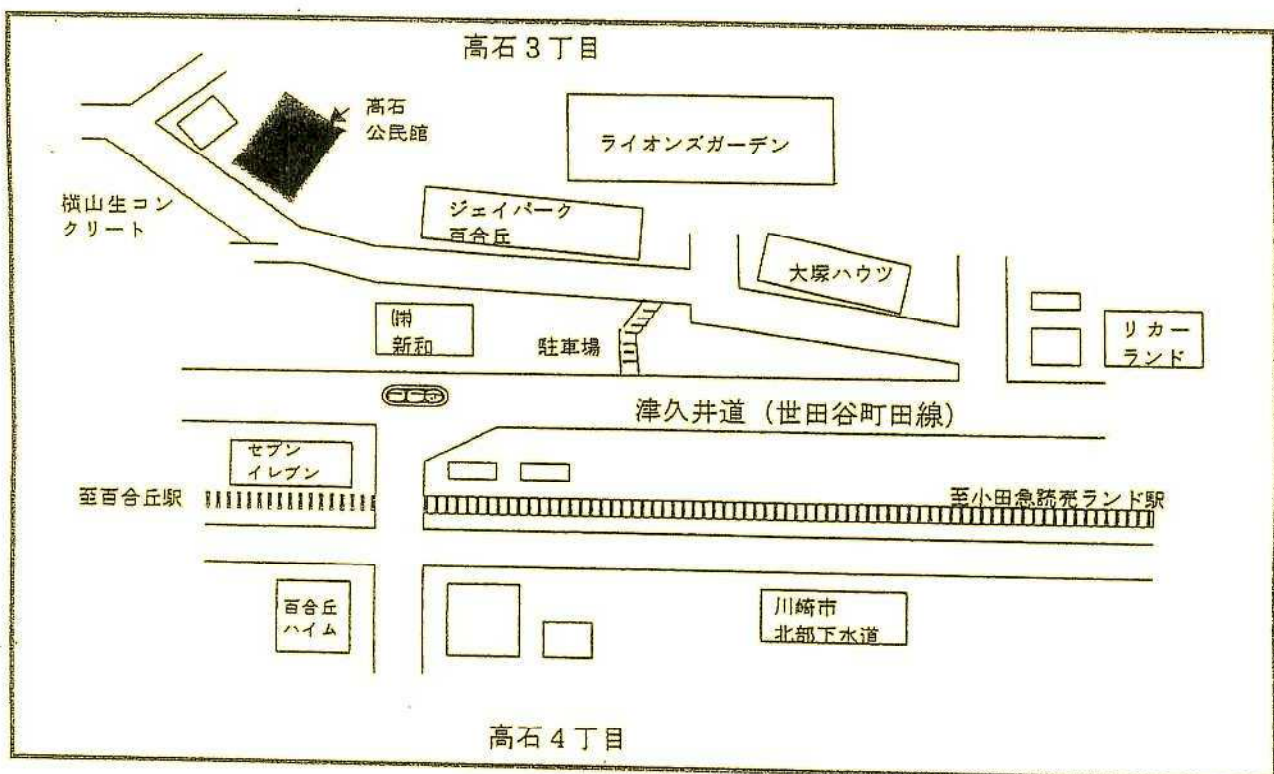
高石３丁目

高石
公民館

ライオンズガーデン

横山生コンクリート

ジェイパーク
百合丘

大塚ハウツ

㈱
新和

駐車場

リカー
ランド

津久井道（世田谷町田線）

セブン
イレブン

至百合丘駅

至小田急読売ランド駅

百合丘
ハイム

川崎市
北部下水道

高石４丁目